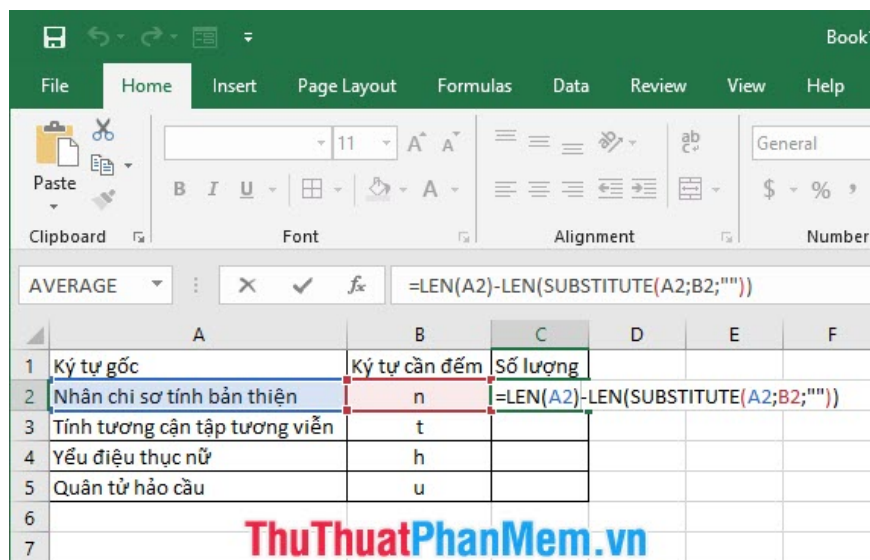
Book

File Home Insert Page Layout Formulas Data Review View Help

Paste

11

General

$ - % ,

Clipboard Font Alignment Number

AVERAGE

=LEN(A2)-LEN(SUBSTITUTE(A2;B2;""))

| | A | B | C | D | E | F |
|---|---|---|---|---|---|---|
| 1 | Ký tự gốc | Ký tự cần đếm | Số lượng | | | |
| 2 | Nhân chi sơ tính bản thiện | n | =LEN(A2)-LEN(SUBSTITUTE(A2;B2;"")) | | | |
| 3 | Tính tương cận tập tương viễn | t | | | | |
| 4 | Yểu điệu thục nữ | h | | | | |
| 5 | Quân tử hảo cầu | u | | | | |
| 6 | | | | | | |
| 7 | | | | | | |

ThuThuatPhanMem.vn